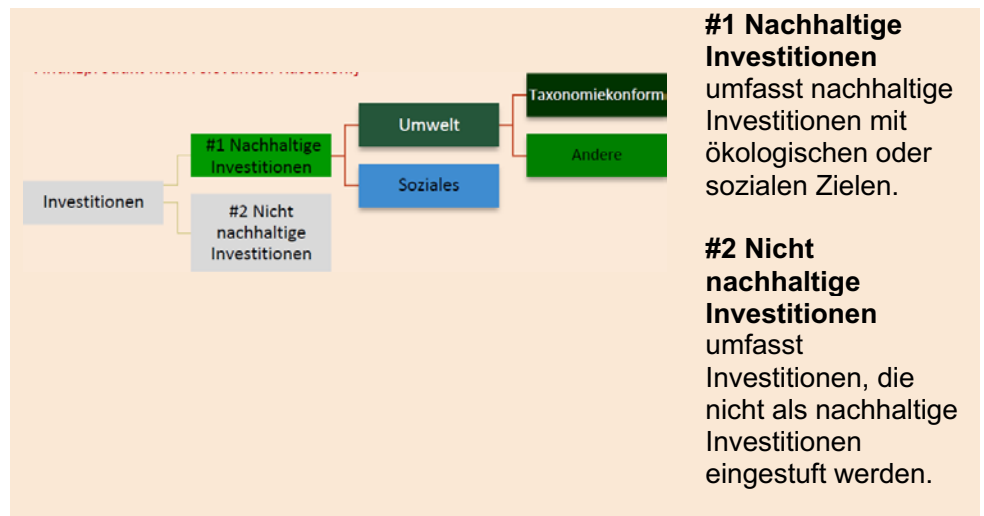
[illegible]

Investitionen

#1 Nachhaltige Investitionen

#2 Nicht nachhaltige Investitionen

Umwelt

Soziales

Taxonomiekonform

Andere

**#1 Nachhaltige Investitionen** umfasst nachhaltige Investitionen mit ökologischen oder sozialen Zielen.

**#2 Nicht nachhaltige Investitionen** umfasst Investitionen, die nicht als nachhaltige Investitionen eingestuft werden.